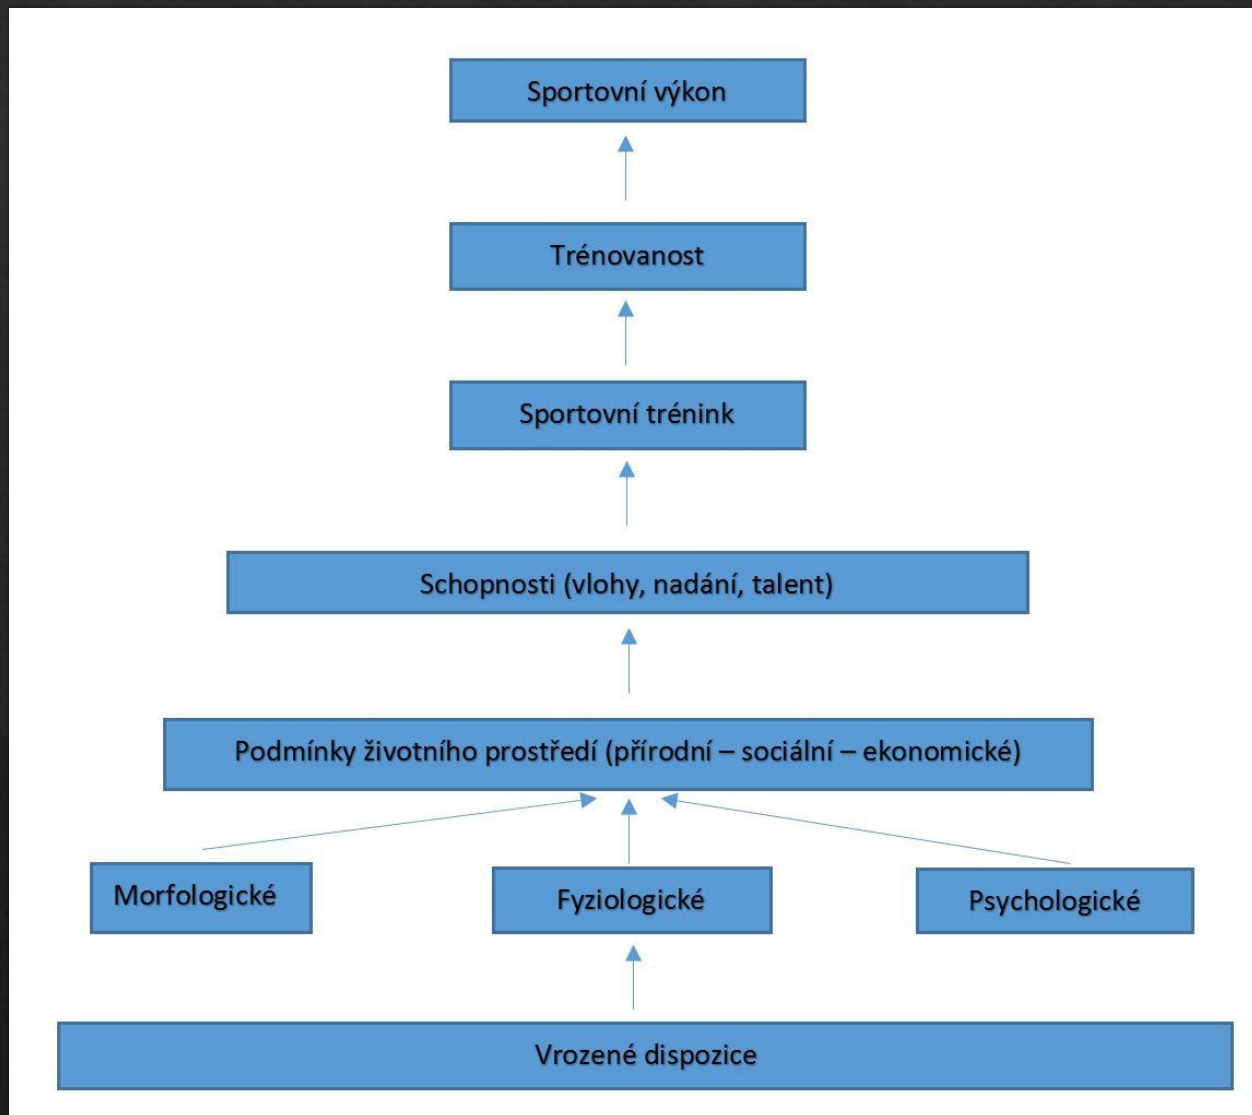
Sportovní výkon

Trénovanost

Sportovní trénink

Schopnosti (vlohy, nadání, talent)

Podmínky životního prostředí (přírodní – sociální – ekonomické)

Morfologické

Fyziologické

Psychologické

Vrozené dispozice